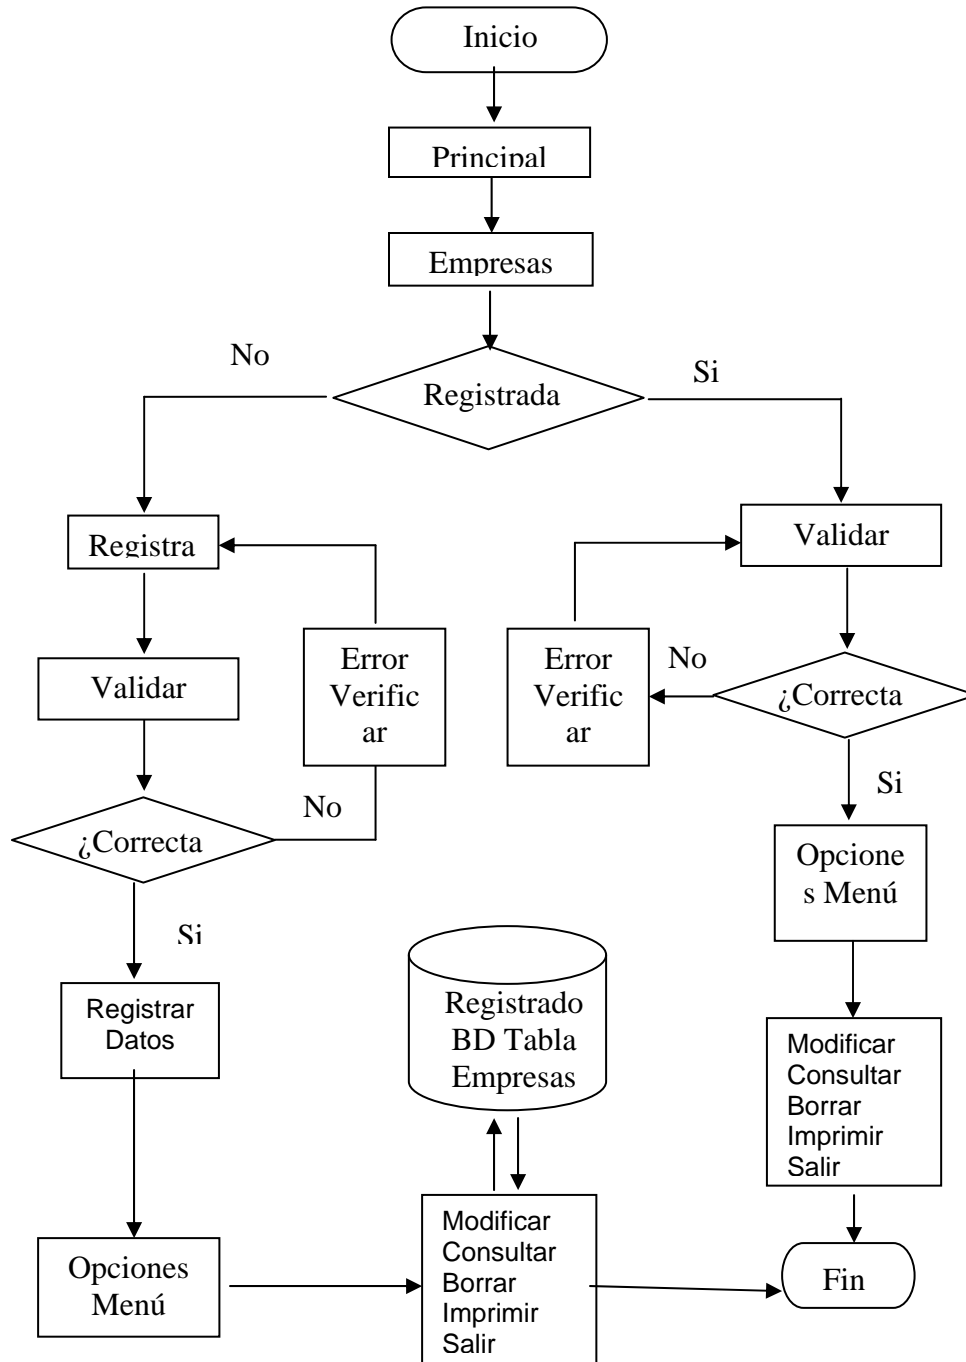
Inicio

Principal

Empresas

No

Registrada

Si

Registra

Validar

Validar

Error Verificar

Error Verificar

No

¿Correcta

Si

No

¿Correcta

Opciones Menú

Si

Registrar Datos

Registrado BD Tabla Empresas

Modificar Consultar Borrar Imprimir Salir

Opciones Menú

Modificar Consultar Borrar Imprimir Salir

Fin